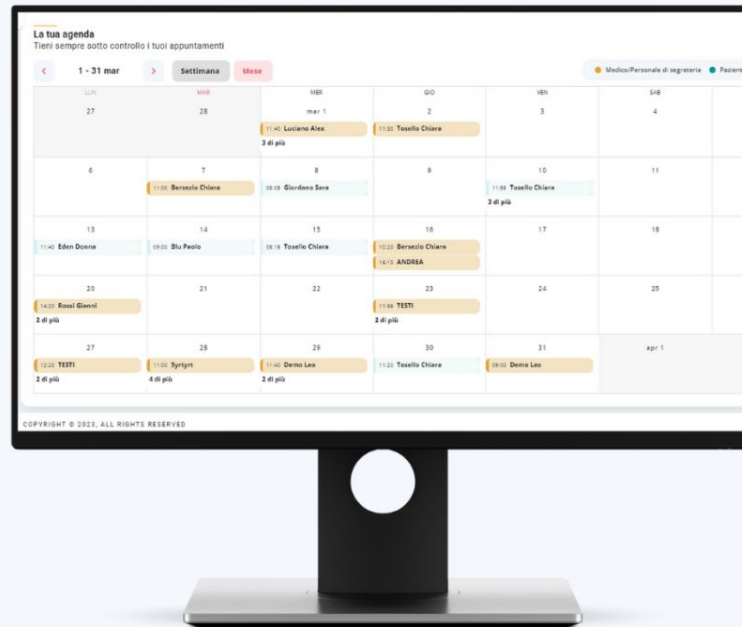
La tua agenda
Tieni sempre sotto controllo i tuoi appuntamenti

< 1 - 31 mar > Settimana Mese

Medico/Personale di segreteria Pazien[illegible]

| LUN | MAR | MER | GIO | VEN | SAB |
|---|---|---|---|---|---|
| 27 | 28 | mar 1<br>11:40 Luciano Alex<br>3 di più | 2<br>11:30 Tosello Chiara | 3 | 4 |
| 6 | 7<br>11:00 Bersezio Chiara | 8<br>08:08 Giordano Sara | 9 | 10<br>11:55 Tosello Chiara<br>3 di più | 11 |
| 13<br>11:40 Eden Donna | 14<br>09:00 Blu Paolo | 15<br>08:15 Tosello Chiara | 16<br>10:20 Bersezio Chiara<br>16:15 ANDREA | 17 | 18 |
| 20<br>14:35 Rossi Gianni<br>2 di più | 21 | 22 | 23<br>11:55 TESTI<br>3 di più | 24 | 25 |
| 27<br>12:20 TESTI<br>2 di più | 28<br>11:00 Syrtyrt<br>4 di più | 29<br>11:40 Demo Leo<br>2 di più | 30<br>11:20 Tosello Chiara | 31<br>09:00 Demo Leo | apr 1 |

COPYRIGHT © 2023, ALL RIGHTS RESERVED